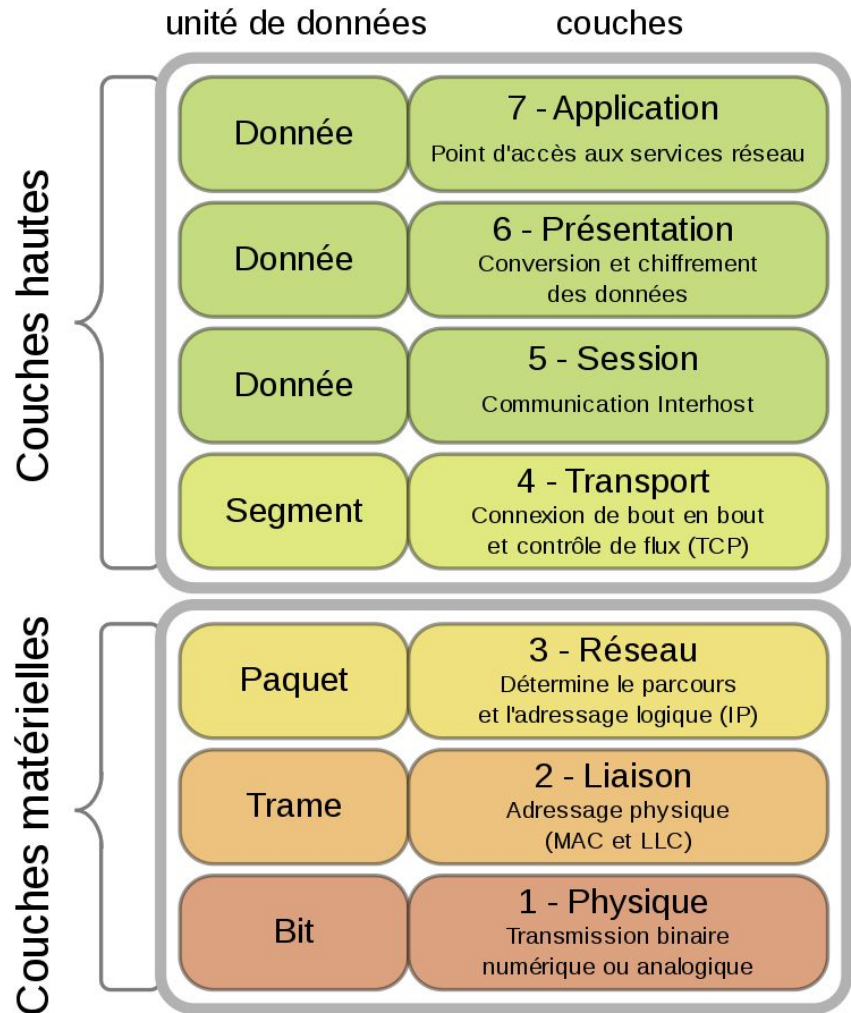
unité de données couches

Couches hautes

Donnée

7 - Application
Point d'accès aux services réseau

Donnée

6 - Présentation
Conversion et chiffrement des données

Donnée

5 - Session
Communication Interhost

Segment

4 - Transport
Connexion de bout en bout et contrôle de flux (TCP)

Couches matérielles

Paquet

3 - Réseau
Détermine le parcours et l'adressage logique (IP)

Trame

2 - Liaison
Adressage physique (MAC et LLC)

Bit

1 - Physique
Transmission binaire numérique ou analogique